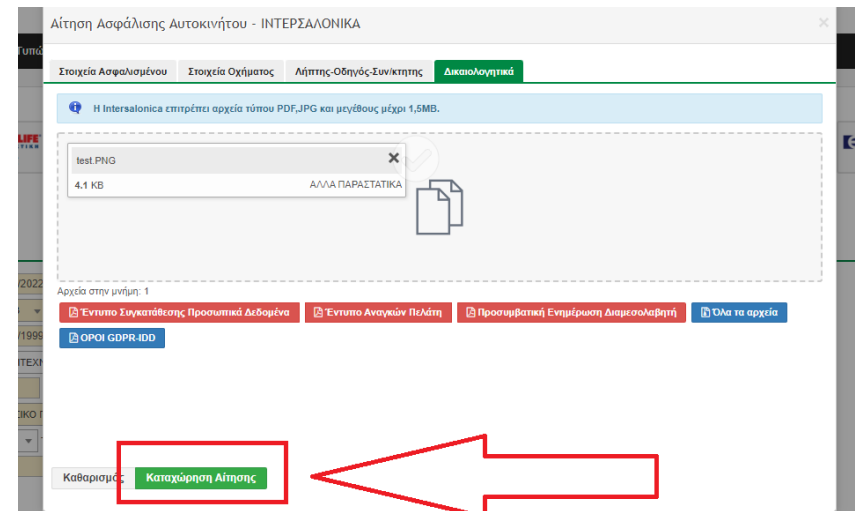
Αίτηση Ασφάλισης Αυτοκινήτου - ΙΝΤΕΡΣΑΛΟΝΙΚΑ

×

Στοιχεία Ασφαλισμένου | Στοιχεία Οχήματος | Λήπτης-Οδηγός-Συν/κτητης | Δικαιολογητικά

Η Intersalonica επιτρέπει αρχεία τύπου PDF,JPG και μεγέθους μέχρι 1,5MB.

test.PNG ×
4.1 KB ΑΛΛΑ ΠΑΡΑΣΤΑΤΙΚΑ

Αρχεία στην μνήμη: 1

Έντυπο Συγκατάθεσης Προσωπικά Δεδομένα | Έντυπο Αναγκών Πελάτη | Προσυμβατική Ενημέρωση Διαμεσολαβητή | Όλα τα αρχεία
ΟΡΟΙ GDPR-IDD

Καθαρισμός | Καταχώρηση Αίτησης

Τυπώ
LIFE
/2022
/1999
ΙΤΕΧΝ
ΙΚΟ Γ